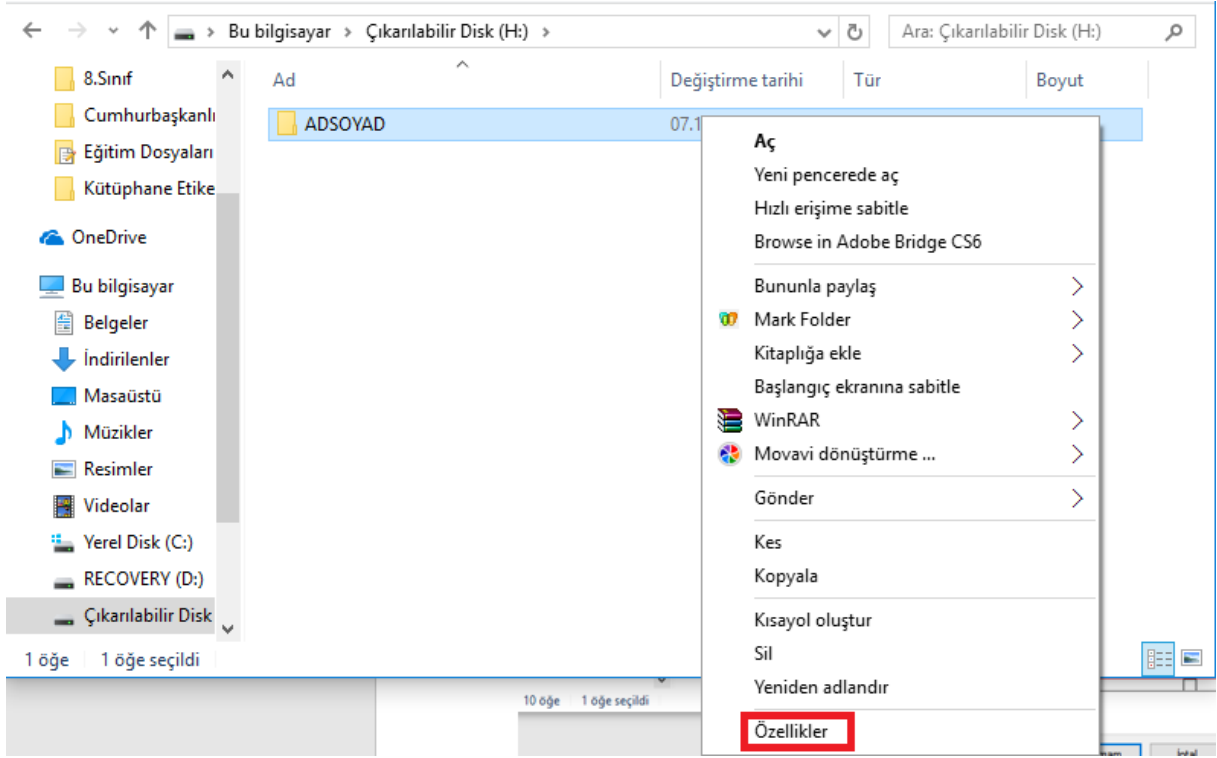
Bu bilgisayar > Çıkarılabilir Disk (H:) >

Ara: Çıkarılabilir Disk (H:)

8.Sınıf
Cumhurbaşkanlı
Eğitim Dosyaları
Kütüphane Etike
OneDrive
Bu bilgisayar
Belgeler
İndirilenler
Masaüstü
Müzikler
Resimler
Videolar
Yerel Disk (C:)
RECOVERY (D:)
Çıkarılabilir Disk

| Ad | Değiştirme tarihi | Tür | Boyut |
|---|---|---|---|
| ADSOYAD | 07.1 | | |

Aç
Yeni pencerede aç
Hızlı erişime sabitle
Browse in Adobe Bridge CS6
Bununla paylaş
Mark Folder
Kitaplığa ekle
Başlangıç ekranına sabitle
WinRAR
Movavi dönüştürme ...
Gönder
Kes
Kopyala
Kısayol oluştur
Sil
Yeniden adlandır
Özellikler

1 öğe 1 öğe seçildi

10 öğe 1 öğe seçildi